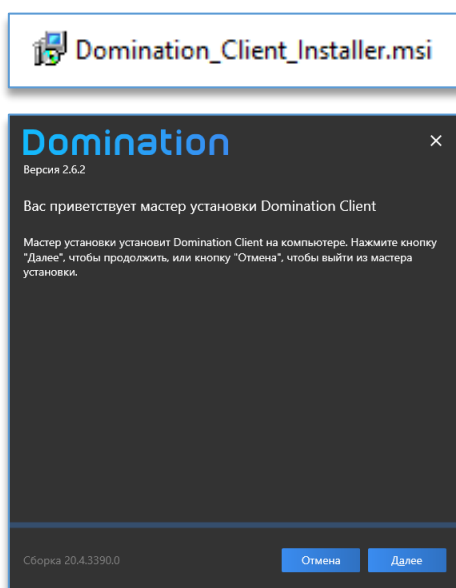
Domination_Client_Installer.msi

Domination
Версия 2.6.2

×

Вас приветствует мастер установки Domination Client

Мастер установки установит Domination Client на компьютере. Нажмите кнопку "Далее", чтобы продолжить, или кнопку "Отмена", чтобы выйти из мастера установки.

Сборка 20.4.3390.0

Отмена

Далее